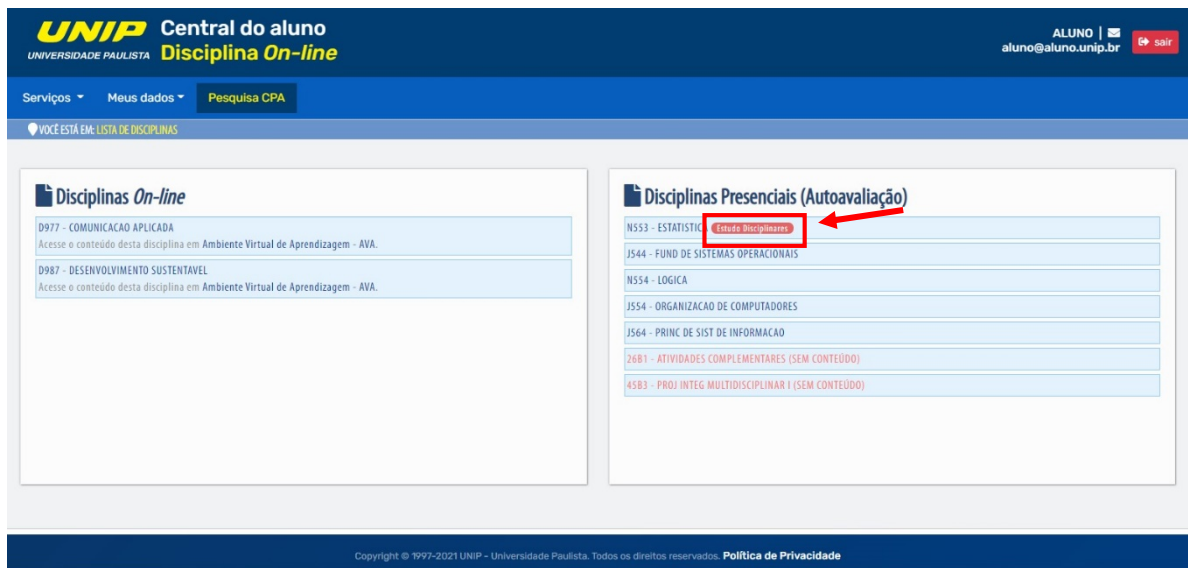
UNIP
UNIVERSIDADE PAULISTA
Central do aluno
Disciplina On-line

ALUNO |
aluno@aluno.unip.br
sair

Serviços
Meus dados
Pesquisa CPA

VOCÊ ESTÁ EM: LISTA DE DISCIPLINAS

Disciplinas On-line

D977 - COMUNICACAO APLICADA
Acesse o conteúdo desta disciplina em Ambiente Virtual de Aprendizagem - AVA.

D987 - DESENVOLVIMENTO SUSTENTAVEL
Acesse o conteúdo desta disciplina em Ambiente Virtual de Aprendizagem - AVA.

Disciplinas Presenciais (Autoavaliação)

N553 - ESTATISTICA Estudo Disciplinares
J544 - FUND DE SISTEMAS OPERACIONAIS
N554 - LOGICA
J554 - ORGANIZACAO DE COMPUTADORES
J564 - PRINC DE SIST DE INFORMACAO
26B1 - ATIVIDADES COMPLEMENTARES (SEM CONTEÚDO)
45B3 - PROJ INTEG MULTIDISCIPLINAR I (SEM CONTEÚDO)

Copyright © 1997-2021 UNIP - Universidade Paulista. Todos os direitos reservados. Política de Privacidade